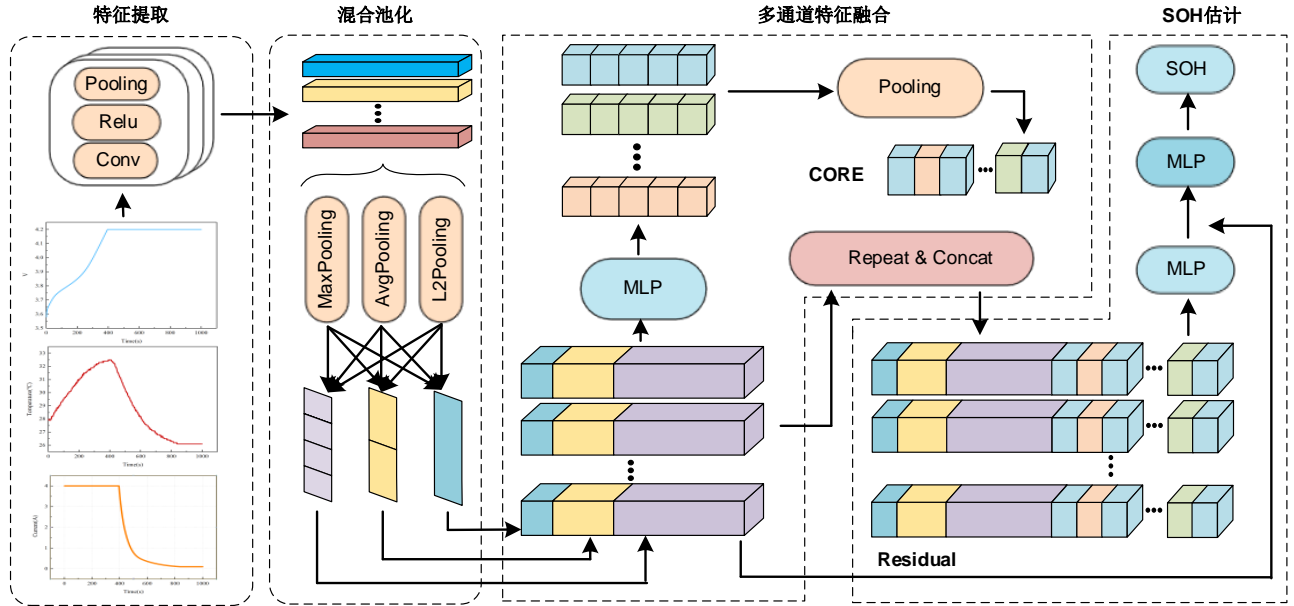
特征提取

Pooling
Relu
Conv

4.2
4.1
4.0
3.9
3.8
3.7
3.6
3.5
V
0 200 400 600 800 1000
Time(s)

33
32
31
30
29
28
27
26
Temperature(℃)
0 200 400 600 800 1000
Time(s)

4
3
2
1
0
Current(A)
0 200 400 600 800 1000
Time(s)

混合池化

MaxPooling
AvgPooling
L2Pooling

多通道特征融合

Pooling
CORE
MLP
Repeat & Concat
Residual

SOH估计

SOH
MLP
MLP